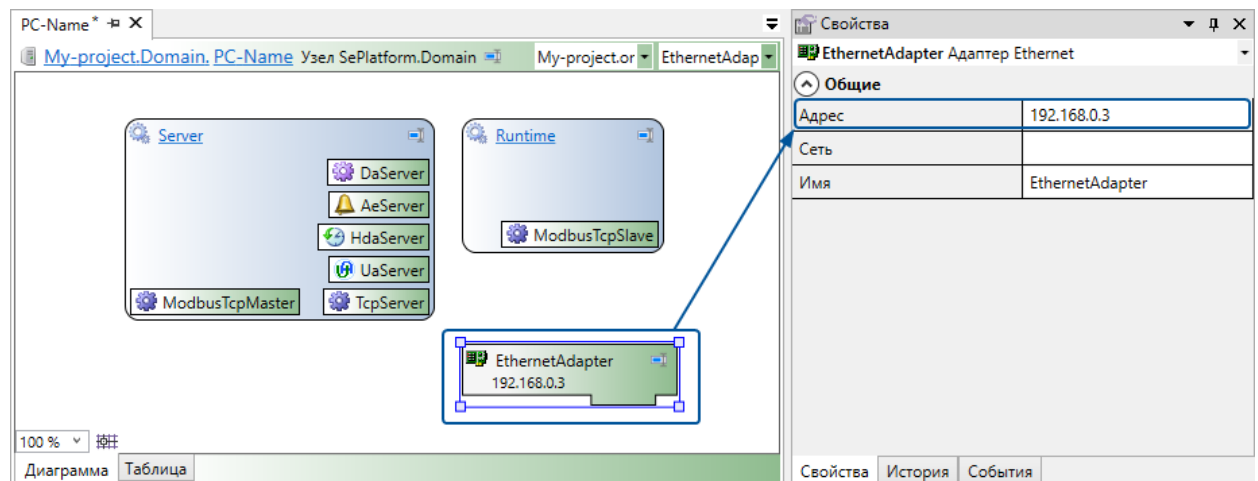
PC-Name* ⊐ ✕

My-project.Domain. PC-Name Узел SePlatform.Domain My-project.or EthernetAdap

Server
DaServer
AeServer
HdaServer
UaServer
ModbusTcpMaster
TcpServer

Runtime
ModbusTcpSlave

EthernetAdapter
192.168.0.3

100 %

Диаграмма Таблица

Свойства

EthernetAdapter Адаптер Ethernet

Общие

| Адрес | 192.168.0.3 |
|---|---|
| Сеть | |
| Имя | EthernetAdapter |

Свойства История События